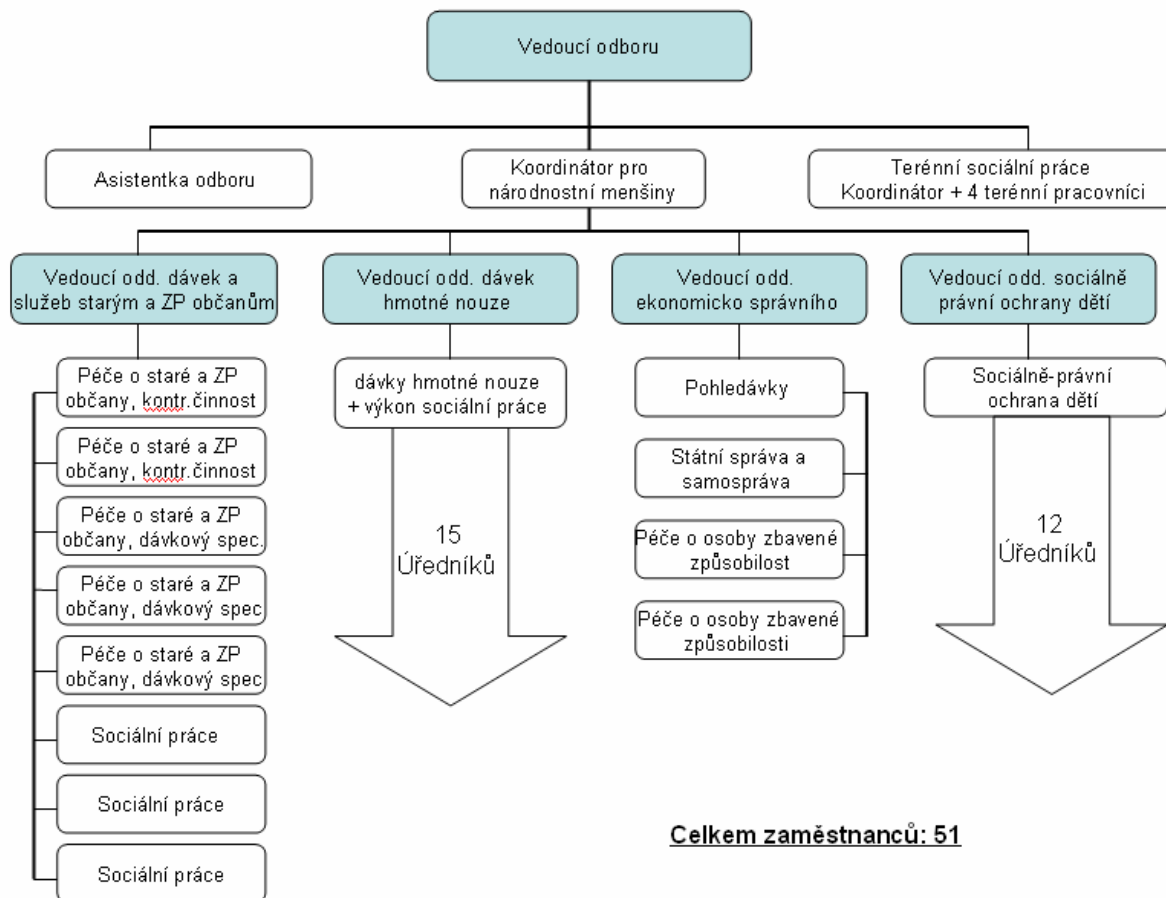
Vedoucí odboru

Asistentka odboru

Koordinátor pro národnostní menšiny

Terénní sociální práce Koordinátor + 4 terénní pracovníci

Vedoucí odd. dávek a služeb starým a ZP občanům

Vedoucí odd. dávek hmotné nouze

Vedoucí odd. ekonomicko správního

Vedoucí odd. sociálně právní ochrany dětí

Péče o staré a ZP občany, kontr.činnost

Péče o staré a ZP občany, kontr.činnost

Péče o staré a ZP občany, dávkový spec.

Péče o staré a ZP občany, dávkový spec

Péče o staré a ZP občany, dávkový spec

Sociální práce

Sociální práce

Sociální práce

dávky hmotné nouze + výkon sociální práce

15 Úředníků

Pohledávky

Státní správa a samospráva

Péče o osoby zbavené způsobilost

Péče o osoby zbavené způsobilosti

Sociálně-právní ochrana dětí

12 Úředníků

Celkem zaměstnanců: 51